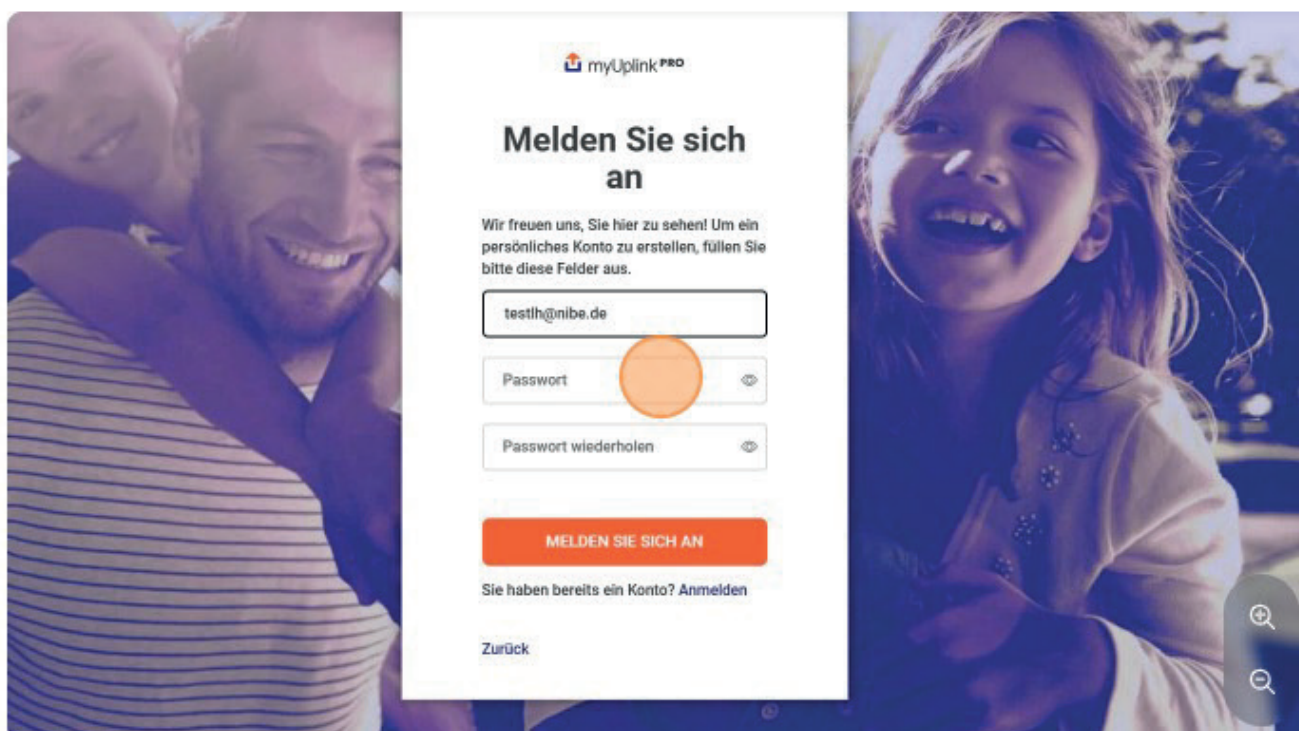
myUplink PRO

Melden Sie sich an

Wir freuen uns, Sie hier zu sehen! Um ein persönliches Konto zu erstellen, füllen Sie bitte diese Felder aus.

testlh@nibe.de

Passwort

Passwort wiederholen

MELDEN SIE SICH AN

Sie haben bereits ein Konto? Anmelden

Zurück